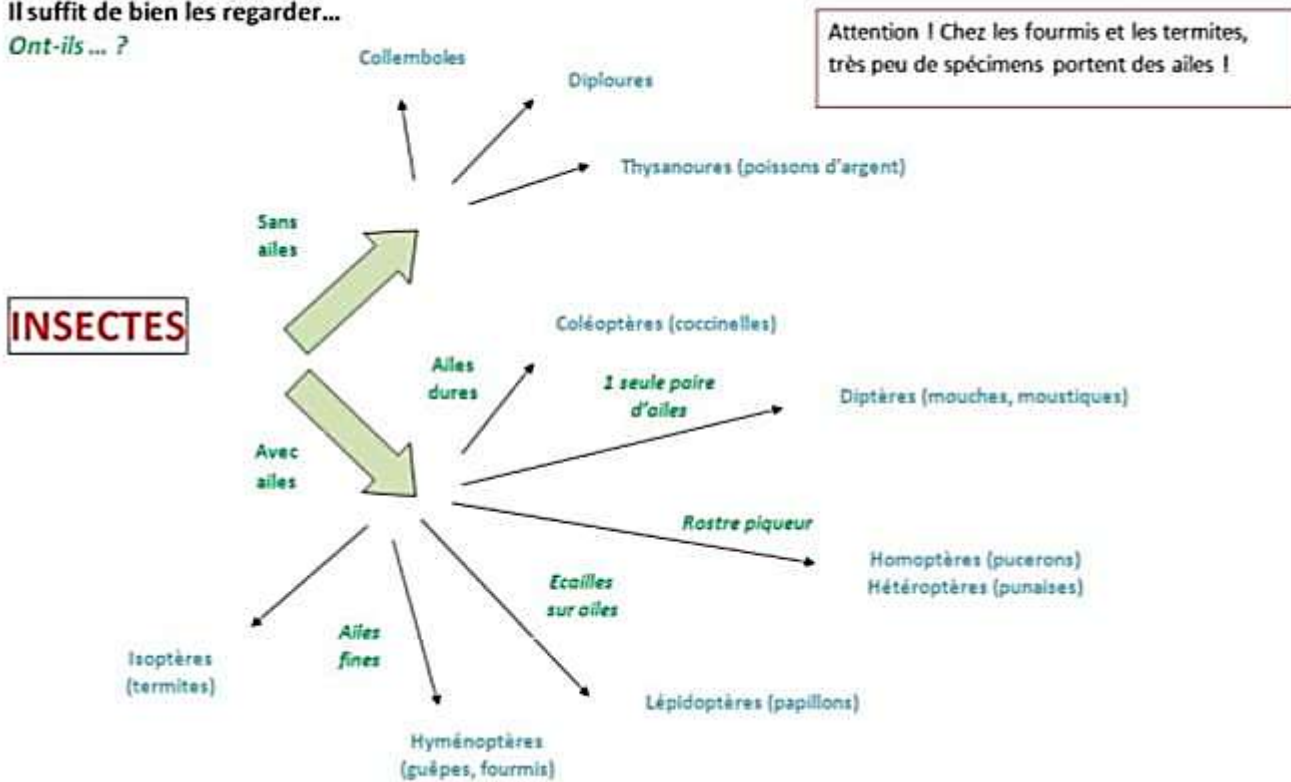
Il suffit de bien les regarder…
Ont-ils … ?

Attention ! Chez les fourmis et les termites, très peu de spécimens portent des ailes !

Collemboles

Diploures

Thysanoures (poissons d'argent)

Sans ailes

INSECTES

Coléoptères (coccinelles)

Ailes dures

1 seule paire d'ailes

Diptères (mouches, moustiques)

Avec ailes

Rostre piqueur

Homoptères (pucerons)
Hétéroptères (punaises)

Ecailles sur ailes

Ailes fines

Isoptères (termites)

Lépidoptères (papillons)

Hyménoptères (guêpes, fourmis)